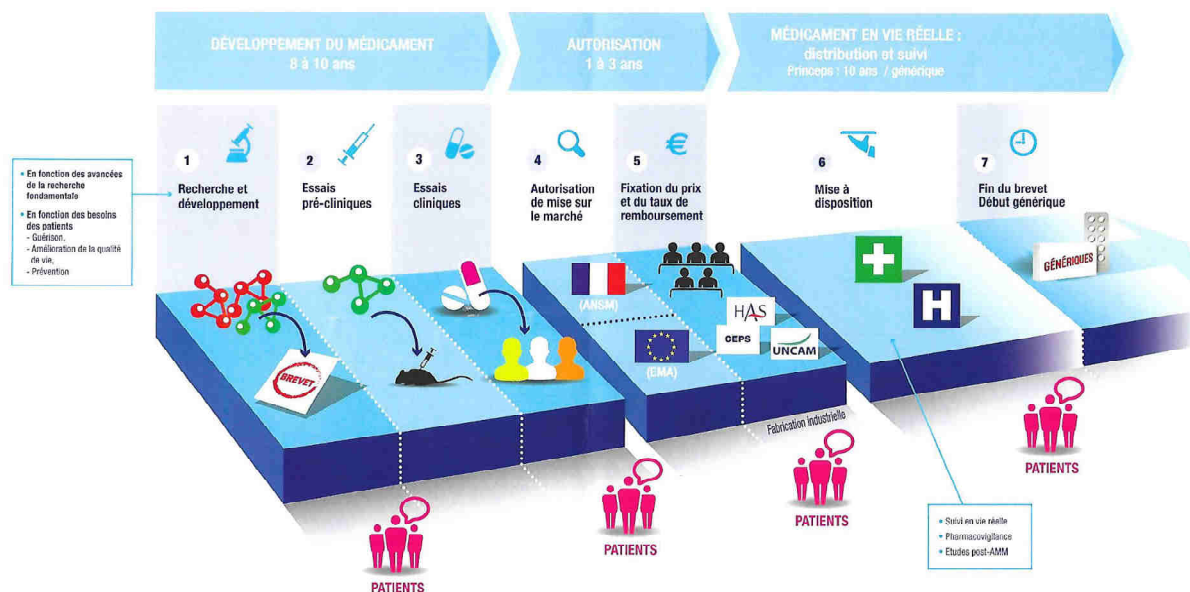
DÉVELOPPEMENT DU MÉDICAMENT
8 à 10 ans

AUTORISATION
1 à 3 ans

MÉDICAMENT EN VIE RÉELLE :
distribution et suivi
Princeps : 10 ans / générique

• En fonction des avancées de la recherche fondamentale
• En fonction des besoins des patients
- Guérison,
- Amélioration de la qualité de vie,
- Prévention

1 Recherche et développement

2 Essais pré-cliniques

3 Essais cliniques

4 Autorisation de mise sur le marché

5 Fixation du prix et du taux de remboursement

6 Mise à disposition

7 Fin du brevet Début générique

BREVET

(ANSM)

(EMA)

HAS

CEPS

UNCAM

GÉNÉRIQUES

Fabrication industrielle

PATIENTS

PATIENTS

PATIENTS

PATIENTS

• Suivi en vie réelle
• Pharmacovigilance
• Etudes post-AMM